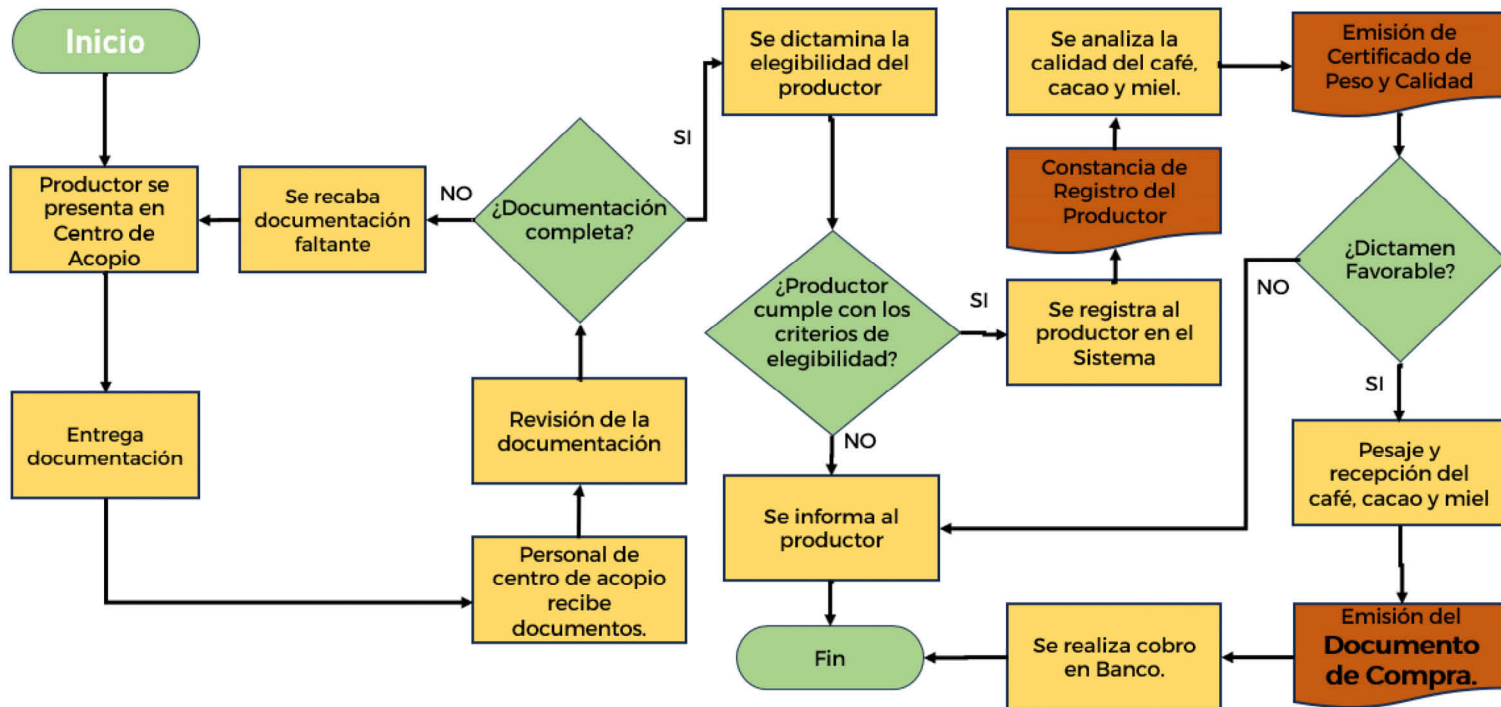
Inicio

Productor se presenta en Centro de Acopio

Entrega documentación

Personal de centro de acopio recibe documentos.

Revisión de la documentación

¿Documentación completa?

NO

Se recaba documentación faltante

SI

Se dictamina la elegibilidad del productor

¿Productor cumple con los criterios de elegibilidad?

NO

Se informa al productor

Fin

SI

Se registra al productor en el Sistema

Constancia de Registro del Productor

Se analiza la calidad del café, cacao y miel.

Emisión de Certificado de Peso y Calidad

¿Dictamen Favorable?

NO

SI

Pesaje y recepción del café, cacao y miel

Emisión del Documento de Compra.

Se realiza cobro en Banco.